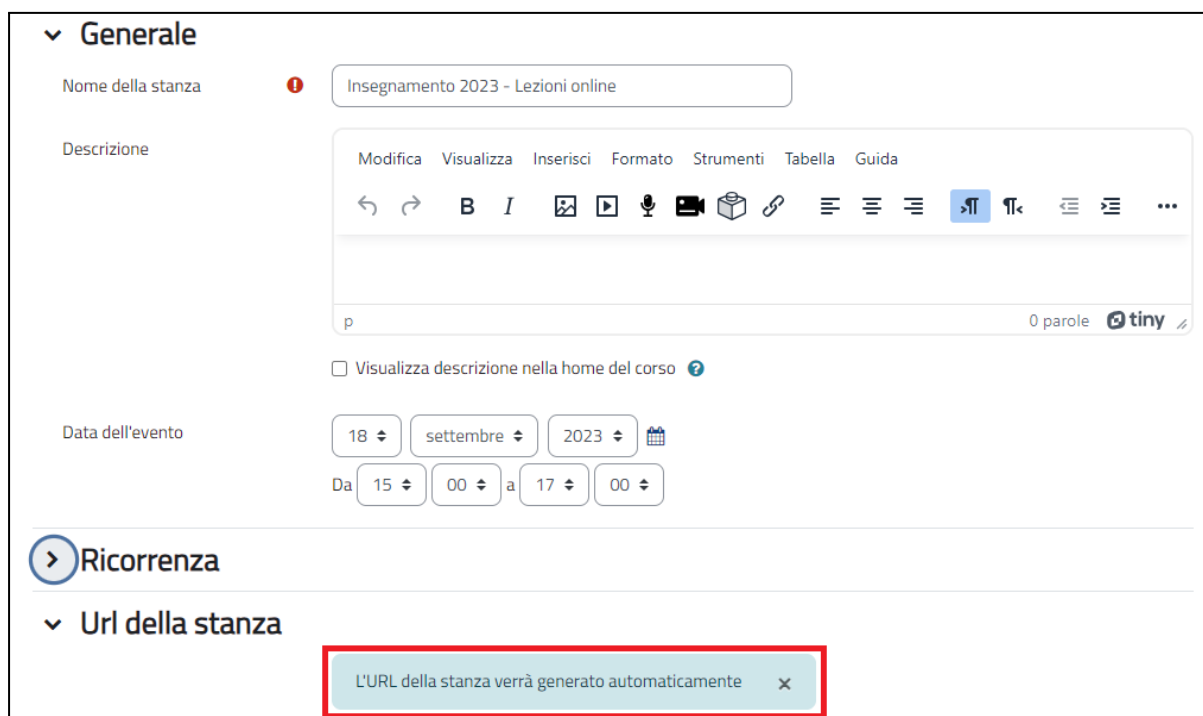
Generale

Nome della stanza

Insegnamento 2023 - Lezioni online

Descrizione

Modifica Visualizza Inserisci Formato Strumenti Tabella Guida

p

0 parole tiny

Visualizza descrizione nella home del corso

Data dell'evento

18 settembre 2023

Da 15 00 a 17 00

Ricorrenza

Url della stanza

L'URL della stanza verrà generato automaticamente ×